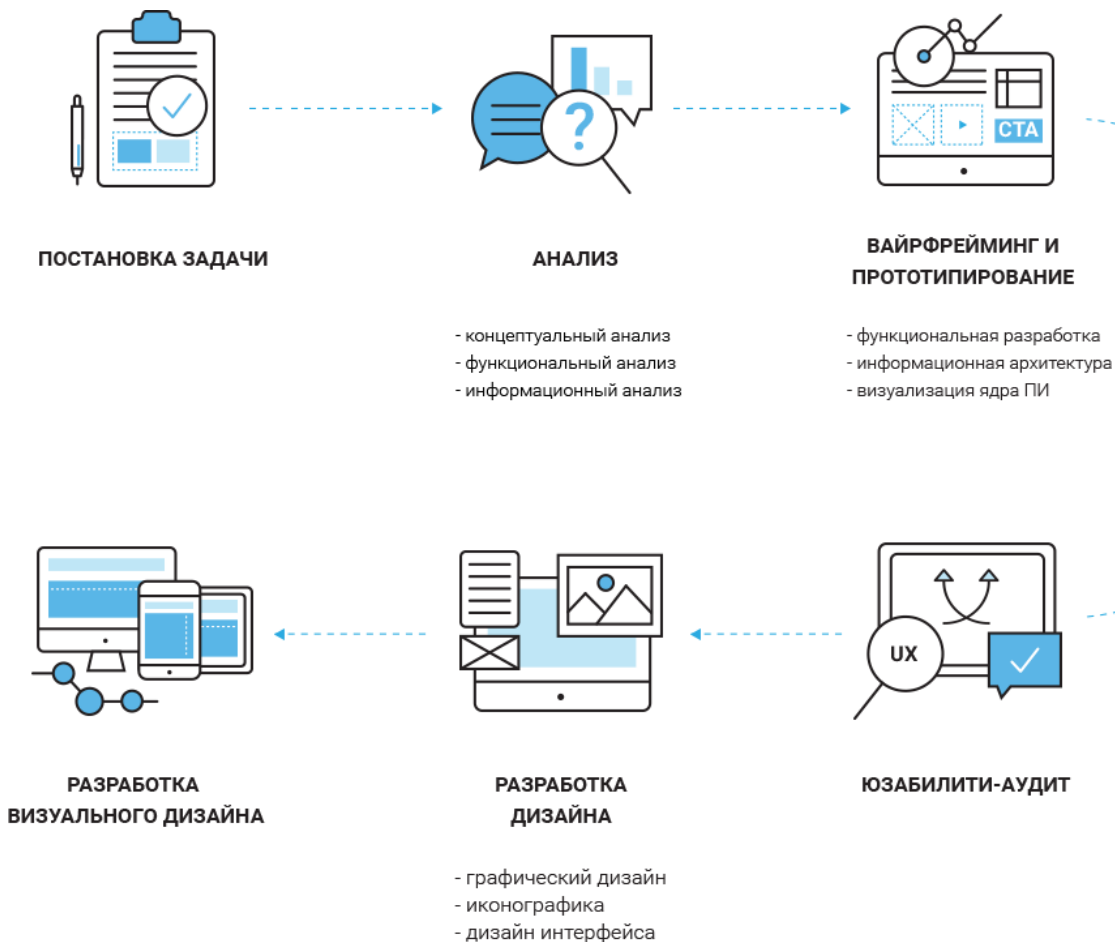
CTA

ПОСТАНОВКА ЗАДАЧИ

АНАЛИЗ

- концептуальный анализ
- функциональный анализ
- информационный анализ

ВАЙРФРЕЙМИНГ И ПРОТОТИПИРОВАНИЕ

- функциональная разработка
- информационная архитектура
- визуализация ядра ПИ

UX

РАЗРАБОТКА ВИЗУАЛЬНОГО ДИЗАЙНА

РАЗРАБОТКА ДИЗАЙНА

- графический дизайн
- иконографика
- дизайн интерфейса

ЮЗАБИЛИТИ-АУДИТ